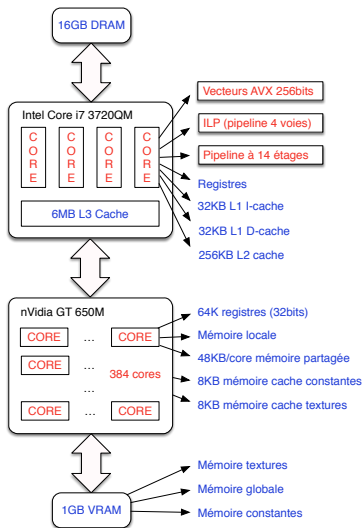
16GB DRAM

Intel Core i7 3720QM

C O R E

C O R E

C O R E

C O R E

6MB L3 Cache

Vecteurs AVX 256bits

ILP (pipeline 4 voies)

Pipeline à 14 étages

Registres

32KB L1 I-cache

32KB L1 D-cache

256KB L2 cache

nVidia GT 650M

CORE ... CORE

CORE

384 cores

CORE ... CORE

64K registres (32bits)

Mémoire locale

48KB/core mémoire partagée

8KB mémoire cache constantes

8KB mémoire cache textures

1GB VRAM

Mémoire textures

Mémoire globale

Mémoire constantes